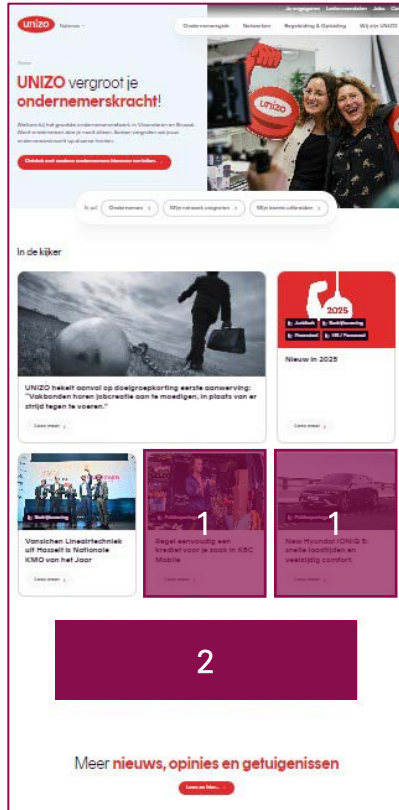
unizo Nieuws

Ondernemerspraktijk Netwerken Begeleiding & Opleiding Wij zijn UNIZO

UNIZO vergroot je ondernemerskracht!

Welkom bij het grootste ondernemersnetwerk in Vlaanderen en Brussel. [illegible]

Ontdek wat andere ondernemers hiervan vertellen

Ik wil Ondernemen Mijn netwerk vergroten Mijn kennis uitbreiden

In de kijker

UNIZO hekelt aanval op doelgroepkorting eerste aanwerving: "Vakbonden horen jobcreatie aan te moedigen, in plaats van er strijd tegen te voeren."

Lees meer

2025

Nieuw in 2025

Lees meer

Vanschen Lineairtechniek uit Hasselt is Nationale KMO van het Jaar

Lees meer

1

Regel eenvoudig een krediet voor je zaak in KBC Mobile

Lees meer

1

New Hyundai IONIQ 5: snelle laadtijden en veelzijdig comfort.

Lees meer

2

Meer nieuws, opinies en getuigenissen

Lees meer